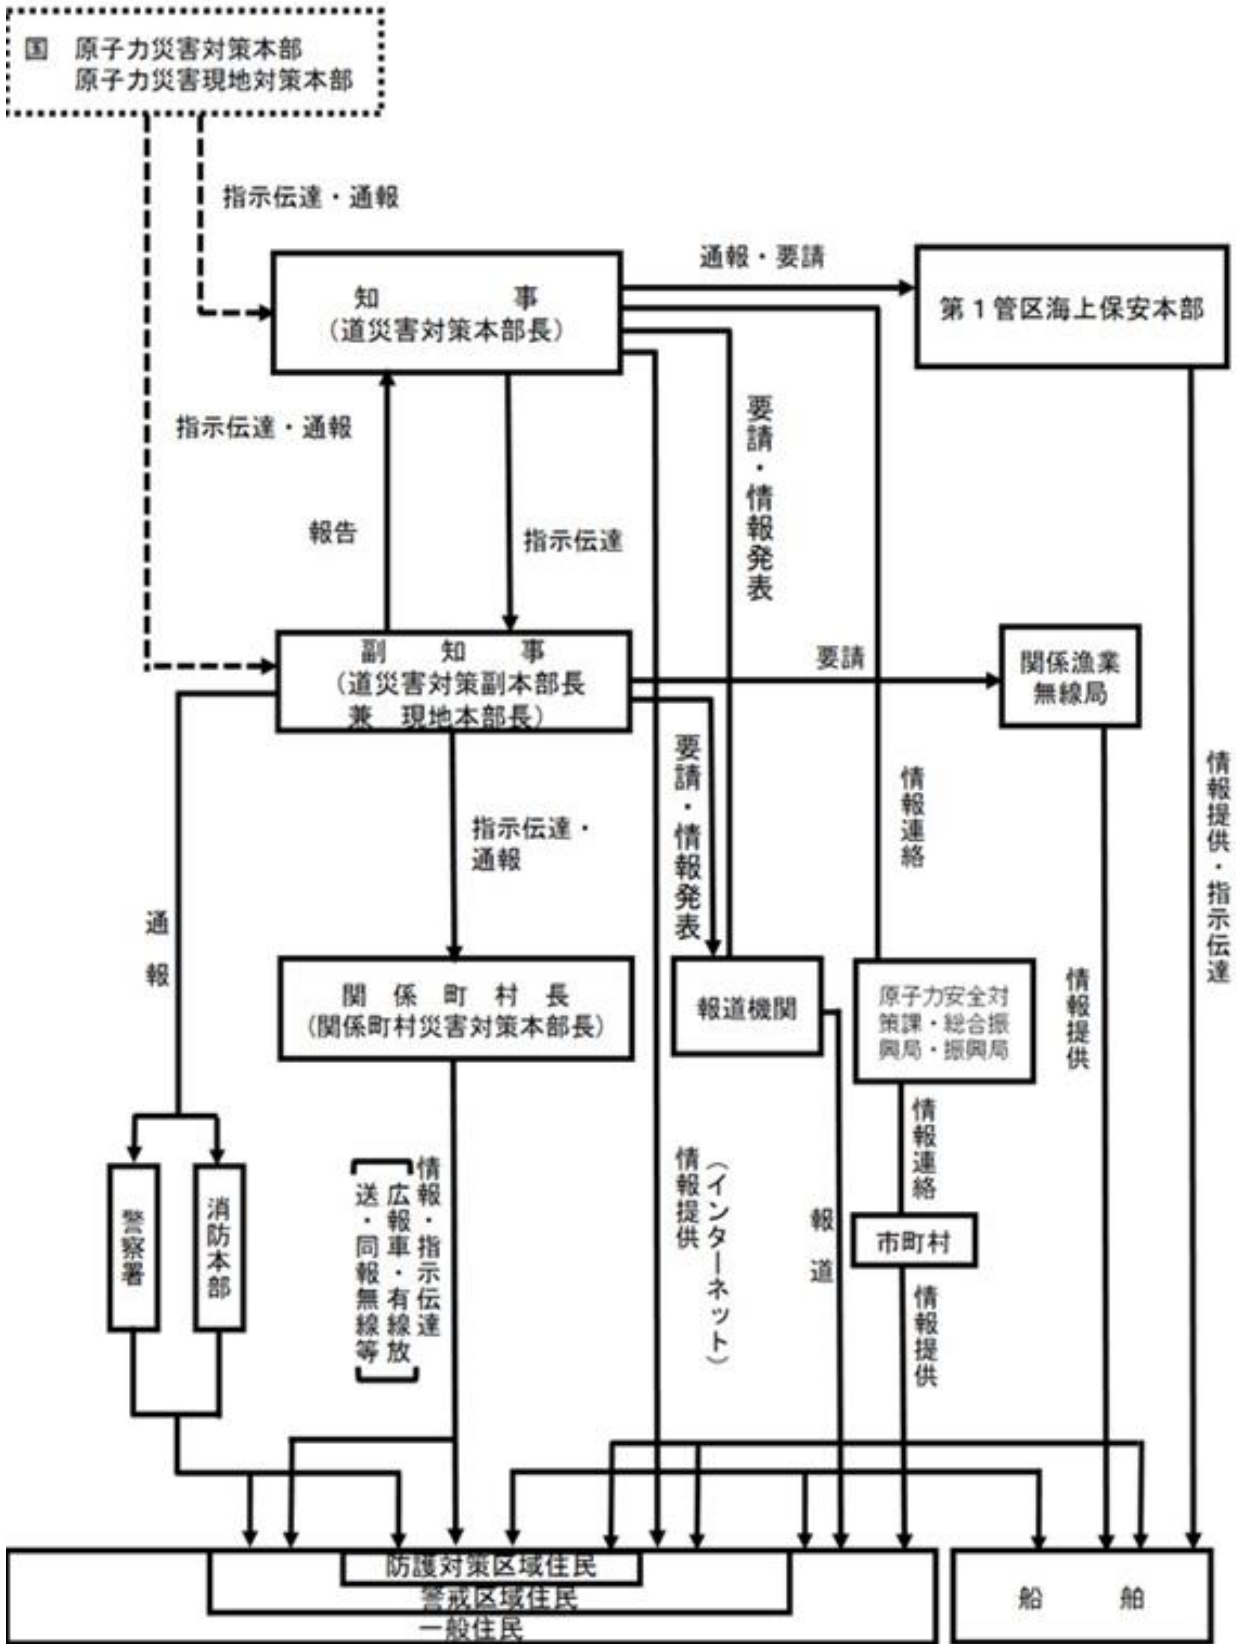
国　原子力災害対策本部
原子力災害現地対策本部

指示伝達・通報

通報・要請

知　　事
（道災害対策本部長）

第１管区海上保安本部

指示伝達・通報

要請・情報発表

報告

指示伝達

副　知　事
（道災害対策副本部長
兼　現地本部長）

要請

関係漁業無線局

要請・情報発表

情報連絡

情報提供・指示伝達

指示伝達・通報

通報

関　係　町　村　長
（関係町村災害対策本部長）

報道機関

原子力安全対策課・総合振興局・振興局

情報提供

情報連絡

警察署

消防本部

情報・指示伝達
〔広報車・有線放送・同報無線等〕

情報提供（インターネット）

報道

市町村

情報提供

防護対策区域住民
警戒区域住民
一般住民

船　　舶